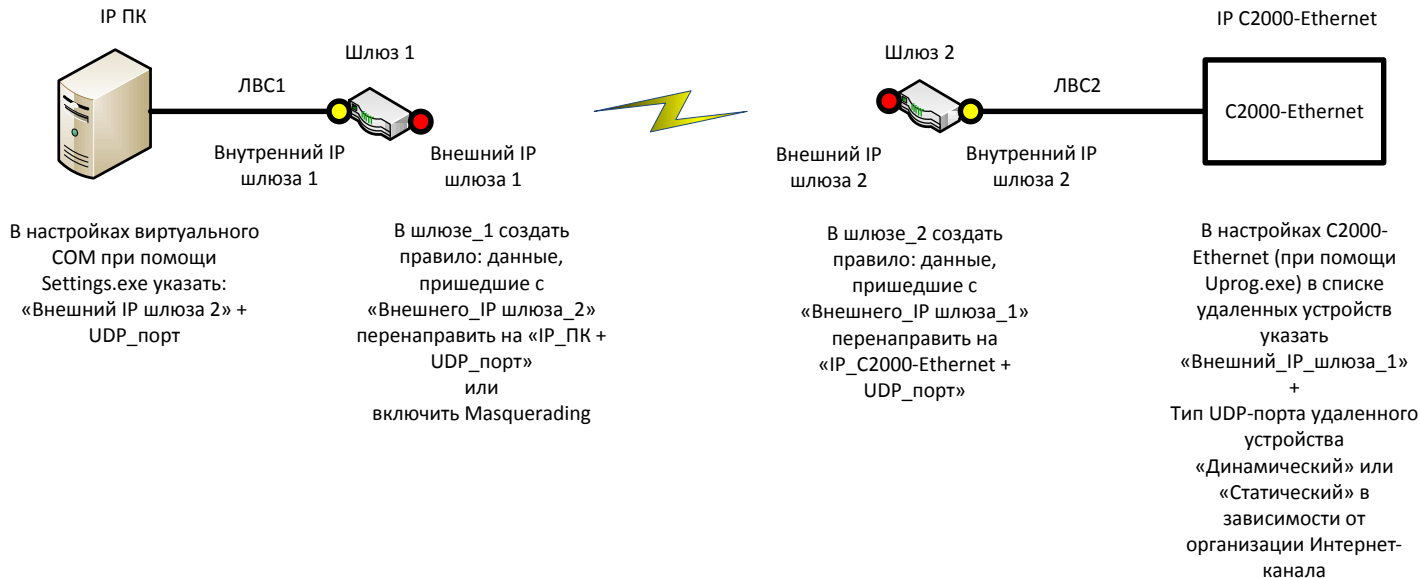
IP ПК

ЛВС1

Шлюз 1

Внутренний IP шлюза 1

Внешний IP шлюза 1

В настройках виртуального COM при помощи Settings.exe указать: «Внешний IP шлюза 2» + UDP_порт

В шлюзе_1 создать правило: данные, пришедшие с «Внешнего_IP шлюза_2» перенаправить на «IP_ПК + UDP_порт» или включить Masquerading

Шлюз 2

Внешний IP шлюза 2

Внутренний IP шлюза 2

В шлюзе_2 создать правило: данные, пришедшие с «Внешнего_IP шлюза_1» перенаправить на «IP_C2000-Ethernet + UDP_порт»

IP C2000-Ethernet

ЛВС2

C2000-Ethernet

В настройках С2000-Ethernet (при помощи Uprog.exe) в списке удаленных устройств указать «Внешний_IP_шлюза_1» + Тип UDP-порта удаленного устройства «Динамический» или «Статический» в зависимости от организации Интернет-канала